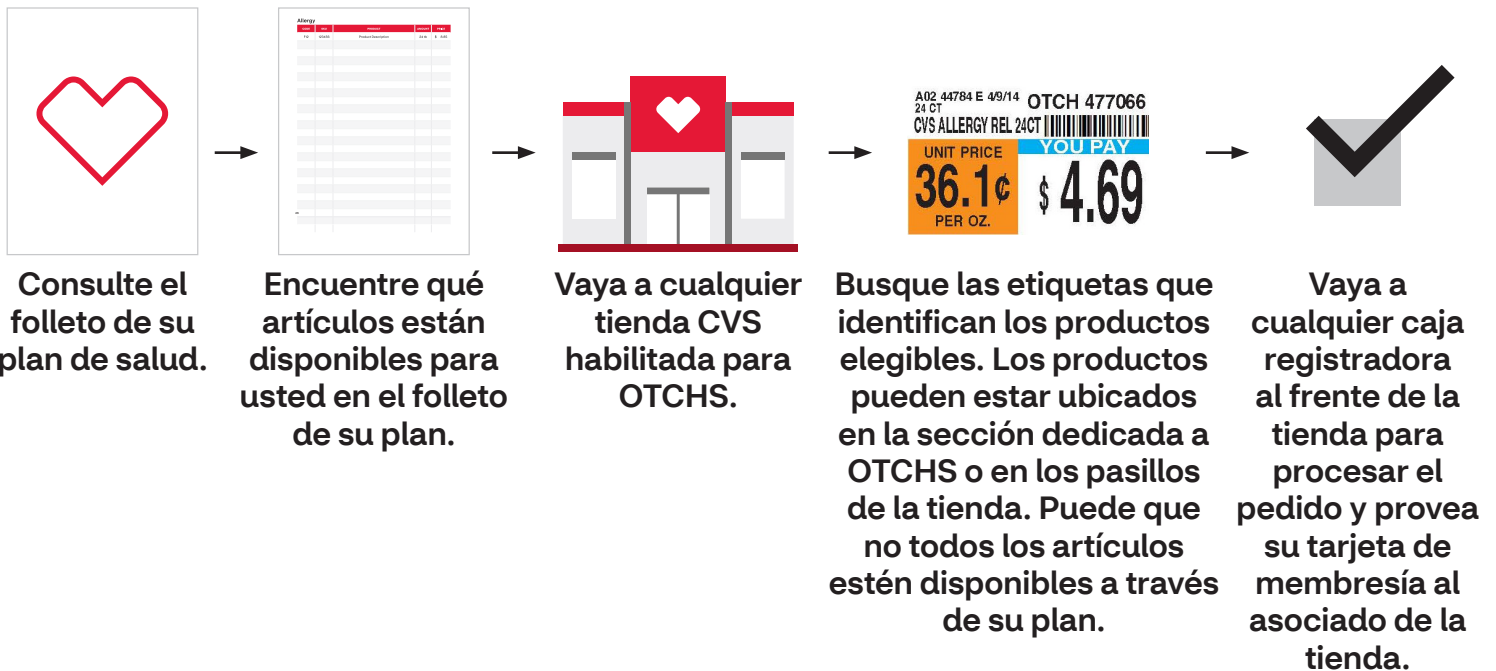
Allergy

Product Description

Consulte el folleto de su plan de salud.

Encuentre qué artículos están disponibles para usted en el folleto de su plan.

Vaya a cualquier tienda CVS habilitada para OTCHS.

A02 44784 E 4/9/14 24 CT OTCH 477066
CVS ALLERGY REL 24CT
UNIT PRICE
36.1¢
PER OZ.
YOU PAY
$ 4.69

Busque las etiquetas que identifican los productos elegibles. Los productos pueden estar ubicados en la sección dedicada a OTCHS o en los pasillos de la tienda. Puede que no todos los artículos estén disponibles a través de su plan.

Vaya a cualquier caja registradora al frente de la tienda para procesar el pedido y provea su tarjeta de membresía al asociado de la tienda.